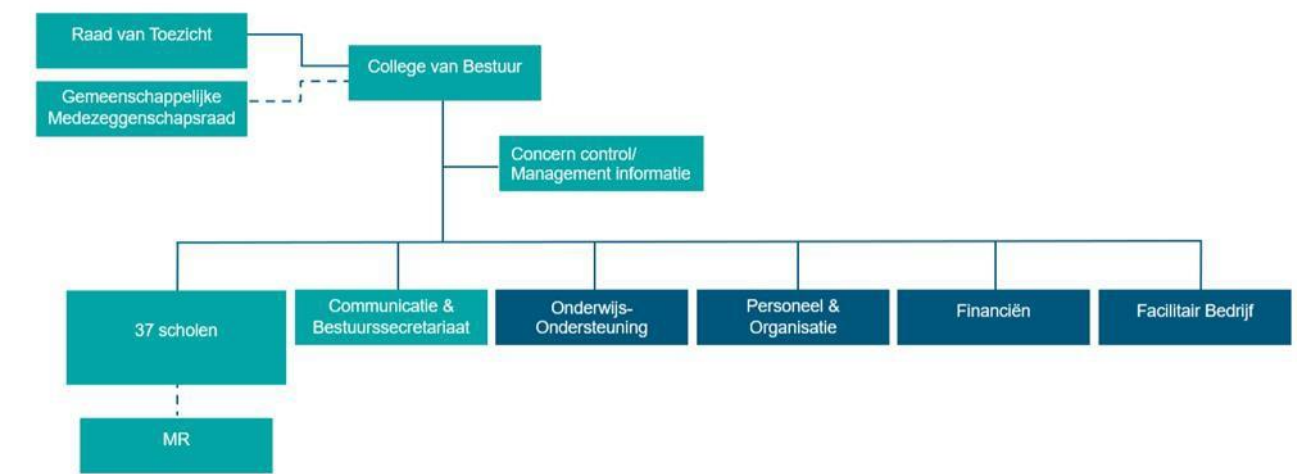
Raad van Toezicht

College van Bestuur

Gemeenschappelijke Medezeggenschapsraad

Concern control/ Management informatie

37 scholen

Communicatie & Bestuurssecretariaat

Onderwijs-Ondersteuning

Personeel & Organisatie

Financiën

Facilitair Bedrijf

MR